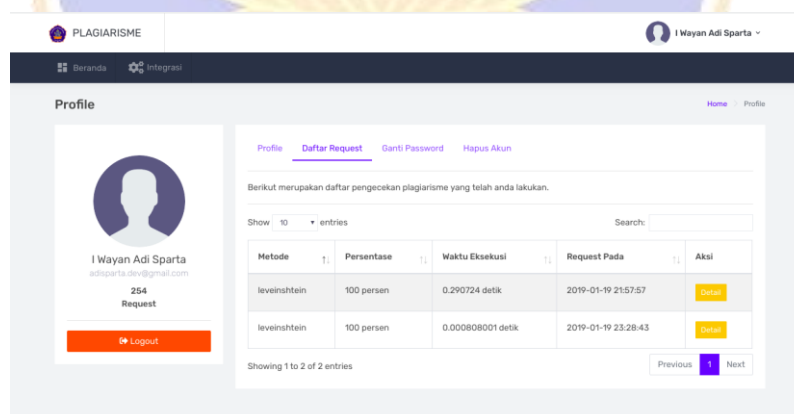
PLAGIARISME

I Wayan Adi Sparta

Beranda Integrasi

Profile

Home > Profile

I Wayan Adi Sparta
adisparta.dev@gmail.com
254
Request

Logout

Profile Daftar Request Ganti Password Hapus Akun

Berikut merupakan daftar pengecekan plagiarisme yang telah anda lakukan.

Show 10 entries

Search:

| Metode | Persentase | Waktu Eksekusi | Request Pada | Aksi |
|---|---|---|---|---|
| leveinshtein | 100 persen | 0.290724 detik | 2019-01-19 21:57:57 | Detail |
| leveinshtein | 100 persen | 0.000808001 detik | 2019-01-19 23:28:43 | Detail |

Showing 1 to 2 of 2 entries

Previous 1 Next